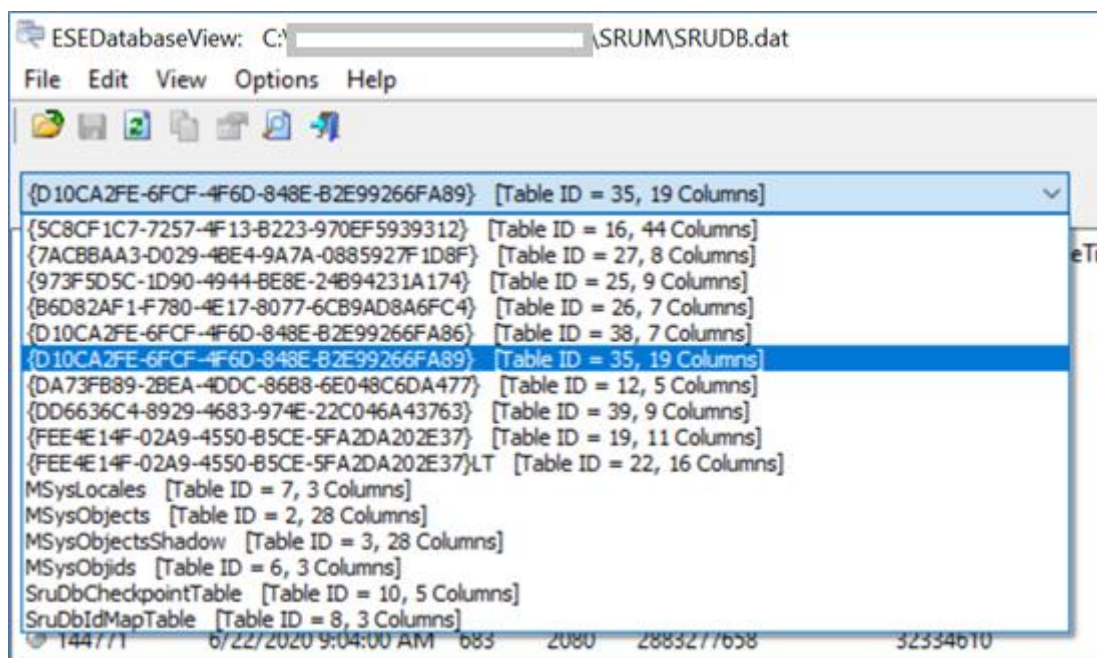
ESEDatabaseView: C:\ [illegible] \SRUM\SRUDB.dat

File Edit View Options Help

{D10CA2FE-6FCF-4F6D-848E-B2E99266FA89} [Table ID = 35, 19 Columns]

{5C8CF1C7-7257-4F13-B223-970EF5939312} [Table ID = 16, 44 Columns]
{7ACBBAA3-D029-4BE4-9A7A-0885927F1D8F} [Table ID = 27, 8 Columns]
{973F5D5C-1D90-4944-BE8E-24B94231A174} [Table ID = 25, 9 Columns]
{B6D82AF1-F780-4E17-8077-6CB9AD8A6FC4} [Table ID = 26, 7 Columns]
{D10CA2FE-6FCF-4F6D-848E-B2E99266FA86} [Table ID = 38, 7 Columns]
{D10CA2FE-6FCF-4F6D-848E-B2E99266FA89} [Table ID = 35, 19 Columns]
{DA73FB89-2BEA-4DDC-86B8-6E048C6DA477} [Table ID = 12, 5 Columns]
{DD6636C4-8929-4683-974E-22C046A43763} [Table ID = 39, 9 Columns]
{FEE4E14F-02A9-4550-B5CE-5FA2DA202E37} [Table ID = 19, 11 Columns]
{FEE4E14F-02A9-4550-B5CE-5FA2DA202E37}LT [Table ID = 22, 16 Columns]
MSysLocales [Table ID = 7, 3 Columns]
MSysObjects [Table ID = 2, 28 Columns]
MSysObjectsShadow [Table ID = 3, 28 Columns]
MSysObjids [Table ID = 6, 3 Columns]
SruDbCheckpointTable [Table ID = 10, 5 Columns]
SruDbIdMapTable [Table ID = 8, 3 Columns]

eT

144771 6/22/2020 9:04:00 AM 683 2080 2883277658 32334610